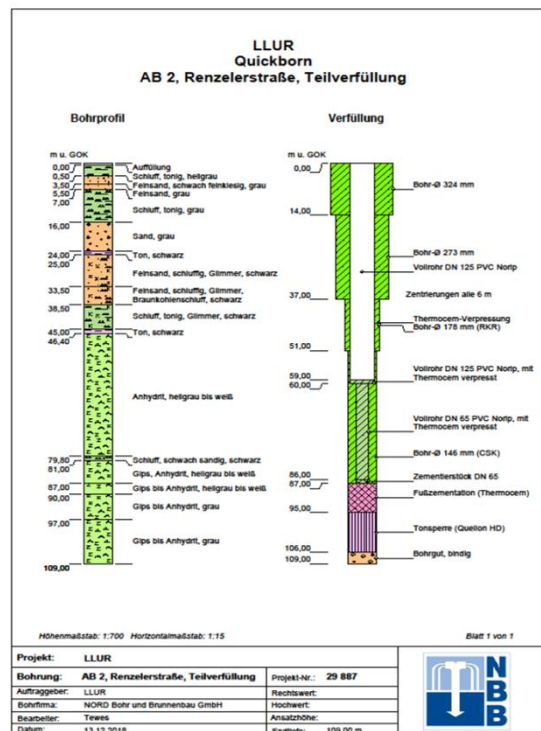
LLUR
Quickborn
AB 2, Renzelerstraße, Teilverfüllung

Bohrprofil

m u. GOK
0,00 Auffüllung
0,50 Schluff, tonig, hellgrau
3,50 Feinsand, schwach feinkiesig, grau
5,50 Feinsand, grau
7,00
Schluff, tonig, grau
16,00
Sand, grau
24,00 Ton, schwarz
25,00
Feinsand, schluffig, Glimmer, schwarz
33,50 Feinsand, schluffig, Glimmer, Braunkohlenschluff, schwarz
38,50 Schluff, tonig, Glimmer, schwarz
45,00 Ton, schwarz
46,40
Anhydrit, hellgrau bis weiß
79,80 Schluff, schwach sandig, schwarz
81,00 Gips, Anhydrit, hellgrau bis weiß
87,00 Gips bis Anhydrit, hellgrau bis weiß
90,00 Gips bis Anhydrit, grau
97,00
Gips bis Anhydrit, grau
109,00

Verfüllung

m u. GOK
0,00
Bohr-Ø 324 mm
14,00
Bohr-Ø 273 mm
Vollrohr DN 125 PVC Norip
37,00 Zentrierungen alle 6 m
Thermocem-Verpressung
Bohr-Ø 178 mm (RKR)
51,00
59,00 Vollrohr DN 125 PVC Norip, mit Thermocem verpresst
60,00
Vollrohr DN 65 PVC Norip, mit Thermocem verpresst
Bohr-Ø 146 mm (CSK)
86,00 Zementierstück DN 65
87,00
Fußzementation (Thermocem)
95,00
Tonsperre (Quellon HD)
106,00
109,00 Bohrgut, bindig

Höhenmaßstab: 1:700 Horizontalmaßstab: 1:15
Blatt 1 von 1

| Projekt: | LLUR | | |
|---|---|---|---|
| Bohrung: | AB 2, Renzelerstraße, Teilverfüllung | Projekt-Nr.: | 29 887 |
| Auftraggeber: | LLUR | Rechtswert: | |
| Bohrfirma: | NORD Bohr und Brunnenbau GmbH | Hochwert: | |
| Bearbeiter: | Tewes | Ansatzhöhe: | |
| Datum: | 13.12.2018 | Endtiefe: | 109,00 m |

NBB